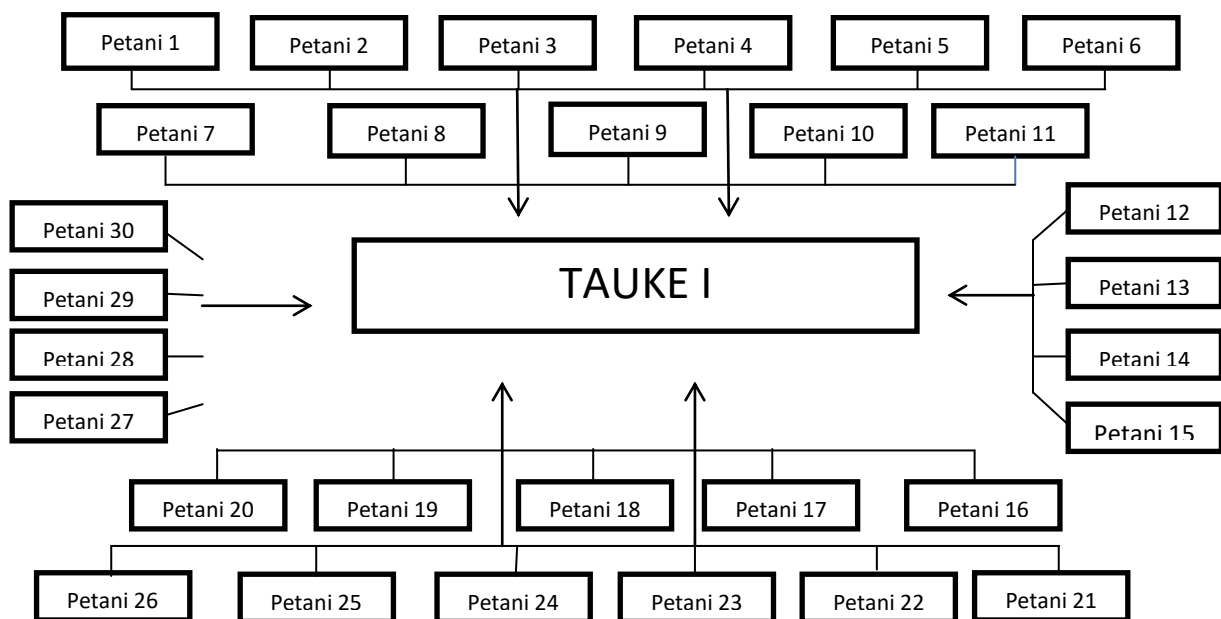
Petani 1
Petani 2
Petani 3
Petani 4
Petani 5
Petani 6
Petani 7
Petani 8
Petani 9
Petani 10
Petani 11
Petani 30
Petani 29
Petani 28
Petani 27
TAUKE I
Petani 12
Petani 13
Petani 14
Petani 15
Petani 20
Petani 19
Petani 18
Petani 17
Petani 16
Petani 26
Petani 25
Petani 24
Petani 23
Petani 22
Petani 21